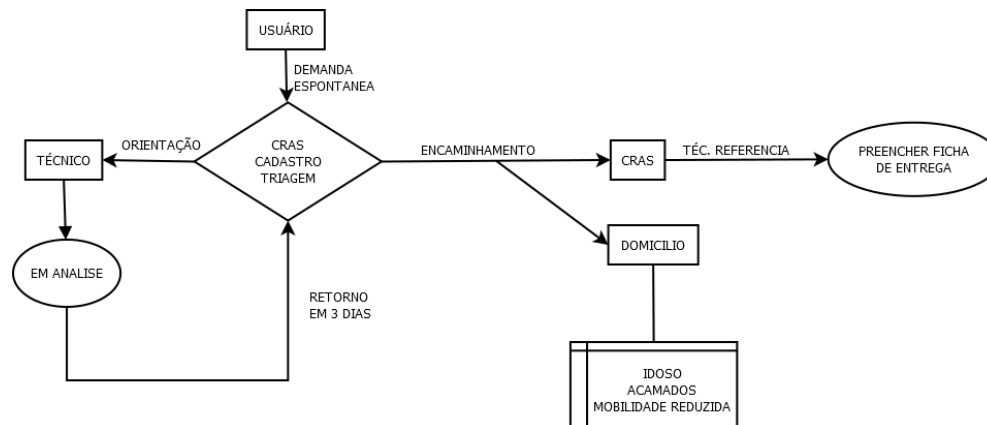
USUÁRIO

DEMANDA
ESPONTANEA

ORIENTAÇÃO

TÉCNICO

CRAS
CADASTRO
TRIAGEM

ENCAMINHAMENTO

CRAS

TÉC. REFERENCIA

PREENCHER FICHA
DE ENTREGA

DOMICILIO

EM ANALISE

RETORNO
EM 3 DIAS

IDOSO
ACAMADOS
MOBILIDADE REDUZIDA